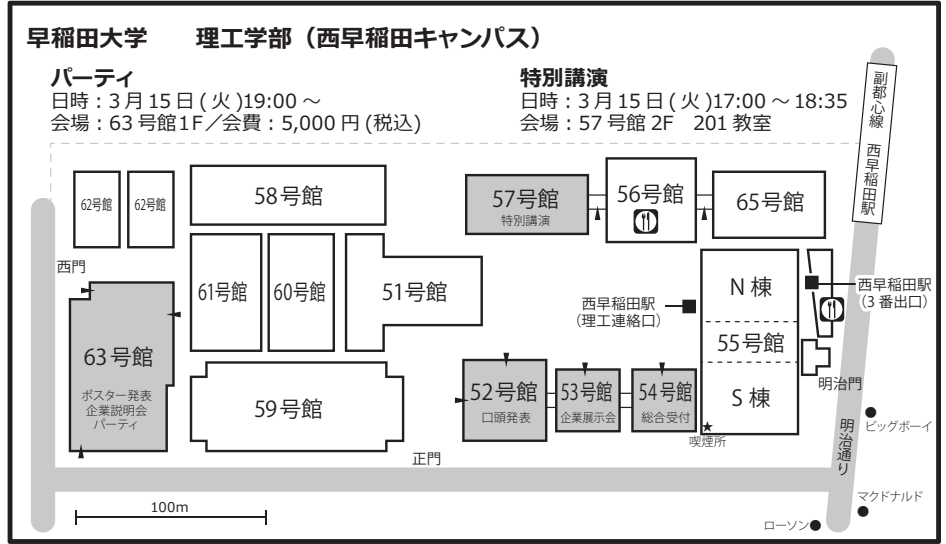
早稲田大学　理工学部（西早稲田キャンパス）

パーティ
日時：3月15日(火)19:00～
会場：63号館1F／会費：5,000円(税込)

特別講演
日時：3月15日(火)17:00～18:35
会場：57号館 2F　201教室

副都心線 西早稲田駅

62号館
62号館
58号館
57号館
特別講演
56号館
65号館
西門
61号館
60号館
51号館
N棟
西早稲田駅
(3番出口)
西早稲田駅
(理工連絡口)
63号館
ポスター発表
企業説明会
パーティ
55号館
明治門
59号館
52号館
口頭発表
53号館
企業展示会
54号館
総合受付
S棟
喫煙所
ビッグボーイ
明治通り
正門
マクドナルド
100m
ローソン